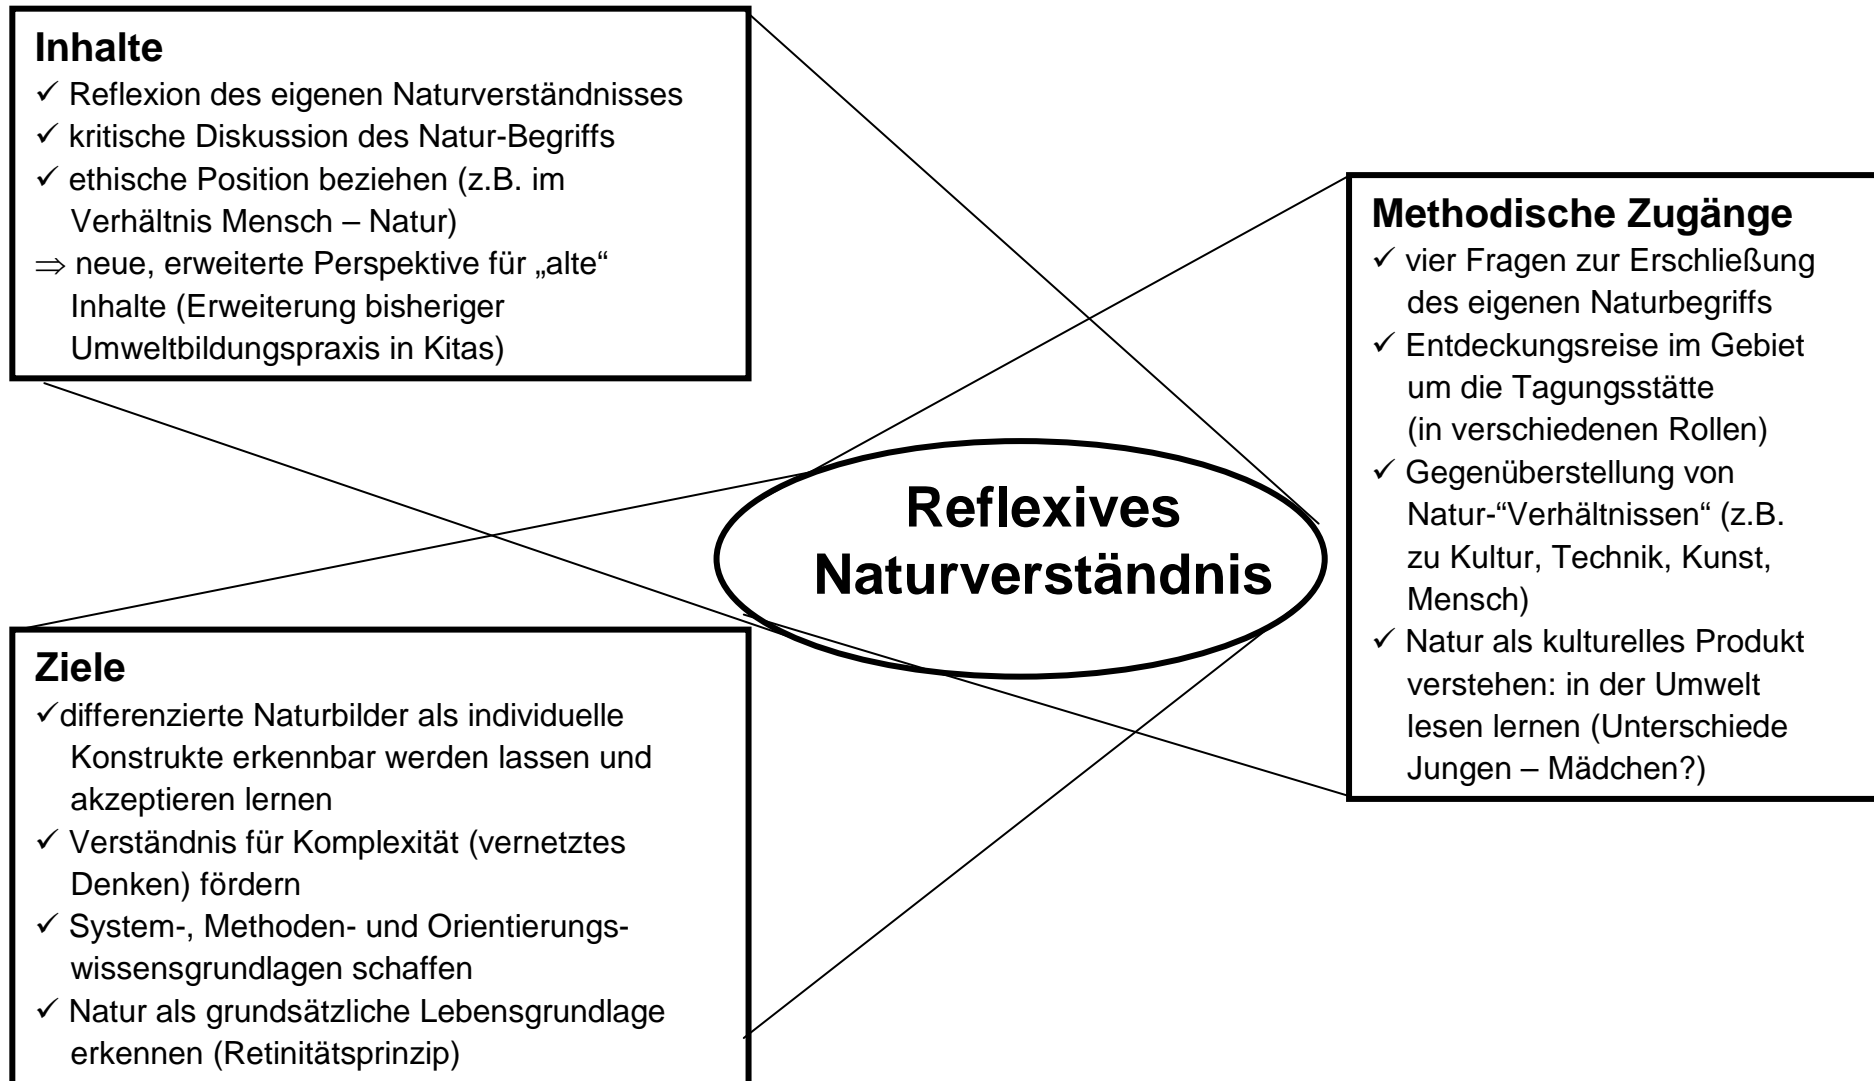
**Inhalte**
✓ Reflexion des eigenen Naturverständnisses
✓ kritische Diskussion des Natur-Begriffs
✓ ethische Position beziehen (z.B. im Verhältnis Mensch – Natur)
⇒ neue, erweiterte Perspektive für „alte" Inhalte (Erweiterung bisheriger Umweltbildungspraxis in Kitas)

**Methodische Zugänge**
✓ vier Fragen zur Erschließung des eigenen Naturbegriffs
✓ Entdeckungsreise im Gebiet um die Tagungsstätte (in verschiedenen Rollen)
✓ Gegenüberstellung von Natur-"Verhältnissen" (z.B. zu Kultur, Technik, Kunst, Mensch)
✓ Natur als kulturelles Produkt verstehen: in der Umwelt lesen lernen (Unterschiede Jungen – Mädchen?)

**Reflexives Naturverständnis**

**Ziele**
✓differenzierte Naturbilder als individuelle Konstrukte erkennbar werden lassen und akzeptieren lernen
✓ Verständnis für Komplexität (vernetztes Denken) fördern
✓ System-, Methoden- und Orientierungswissensgrundlagen schaffen
✓ Natur als grundsätzliche Lebensgrundlage erkennen (Retinitätsprinzip)